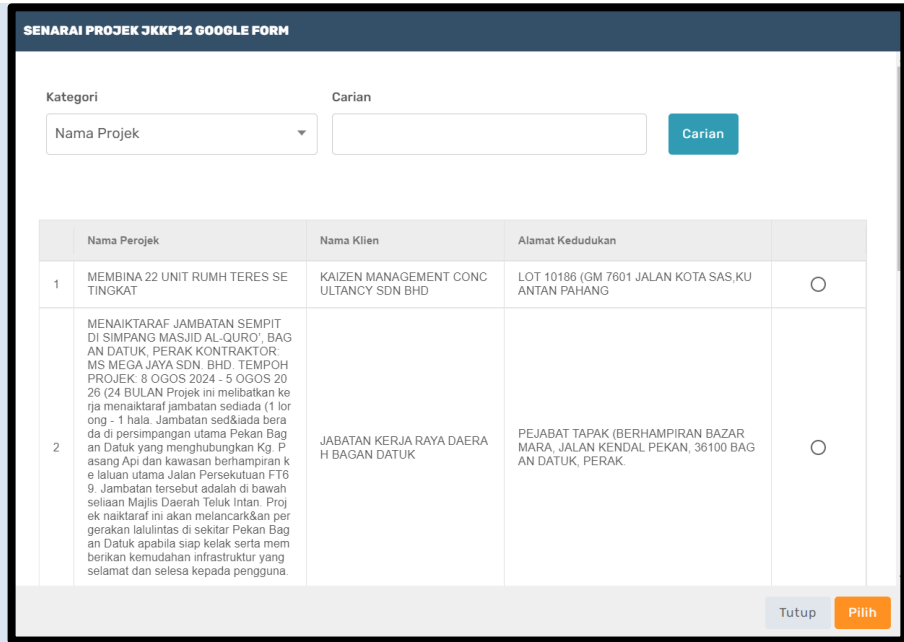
SENARAI PROJEK JKKP12 GOOGLE FORM

Kategori
Nama Projek

Carian

Carian

| | Nama Perojek | Nama Klien | Alamat Kedudukan | |
|---|---|---|---|---|
| 1 | MEMBINA 22 UNIT RUMH TERES SE TINGKAT | KAIZEN MANAGEMENT CONCULTANCY SDN BHD | LOT 10186 (GM 7601 JALAN KOTA SAS,KUANTAN PAHANG | |
| 2 | MENAIKTARAF JAMBATAN SEMPIT DI SIMPANG MASJID AL-QURO', BAGAN DATUK, PERAK KONTRAKTOR: MS MEGA JAYA SDN. BHD. TEMPOH PROJEK: 8 OGOS 2024 - 5 OGOS 2026 (24 BULAN Projek ini melibatkan kerja menaiktaraf jambatan sediada (1 lorong - 1 hala. Jambatan sed&iada berada di persimpangan utama Pekan Bagan Datuk yang menghubungkan Kg. Pasang Api dan kawasan berhampiran ke laluan utama Jalan Persekutuan FT69. Jambatan tersebut adalah di bawah seliaan Majlis Daerah Teluk Intan. Projek naiktaraf ini akan melancark&an pergerakan lalulintas di sekitar Pekan Bagan Datuk apabila siap kelak serta memberikan kemudahan infrastruktur yang selamat dan selesa kepada pengguna. | JABATAN KERJA RAYA DAERAH BAGAN DATUK | PEJABAT TAPAK (BERHAMPIRAN BAZAR MARA, JALAN KENDAL PEKAN, 36100 BAGAN DATUK, PERAK. | |

Tutup
Pilih